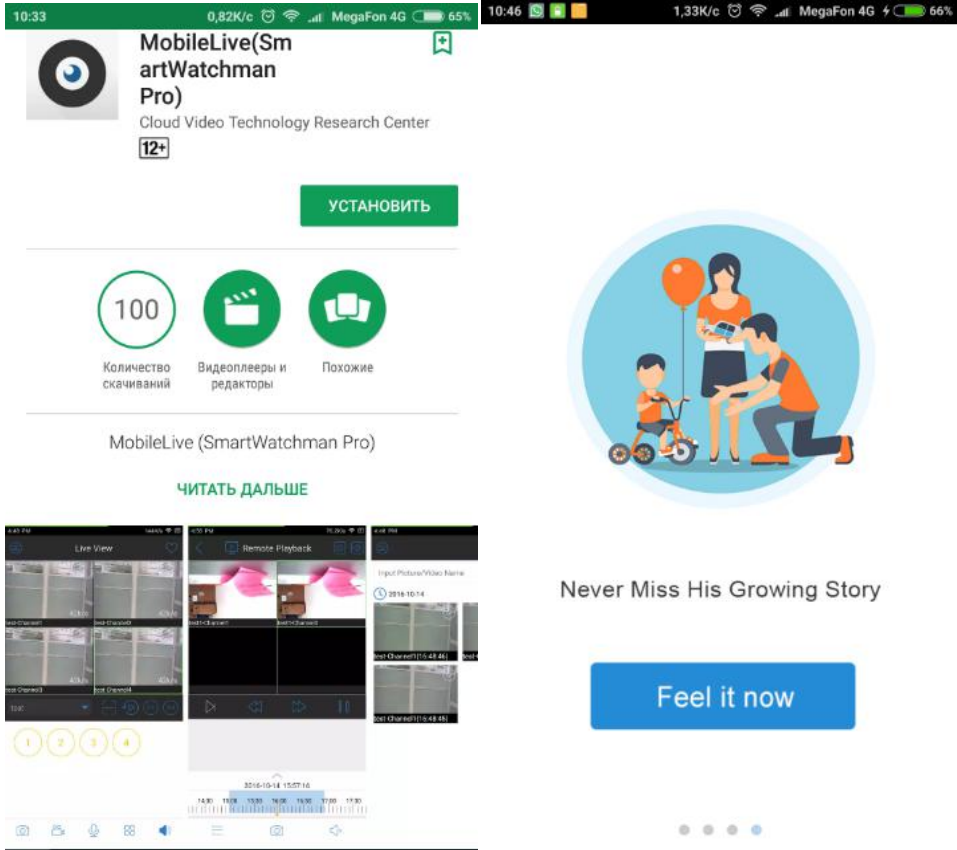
10:33 0,82K/c MegaFon 4G 65%

MobileLive(SmartWatchman Pro)

Cloud Video Technology Research Center

12+

УСТАНОВИТЬ

100

Количество скачиваний

Видеоплееры и редакторы

Похожие

MobileLive (SmartWatchman Pro)

ЧИТАТЬ ДАЛЬШЕ

Live View

Remote Playback

Input Picture/Video Name

2016-10-14

test-Channel1(15:48:46)

test-Channel1(15:48:46)

1 2 3 4

2016-10-14 15:57:16

10:46 1,33K/c MegaFon 4G 66%

Never Miss His Growing Story

Feel it now